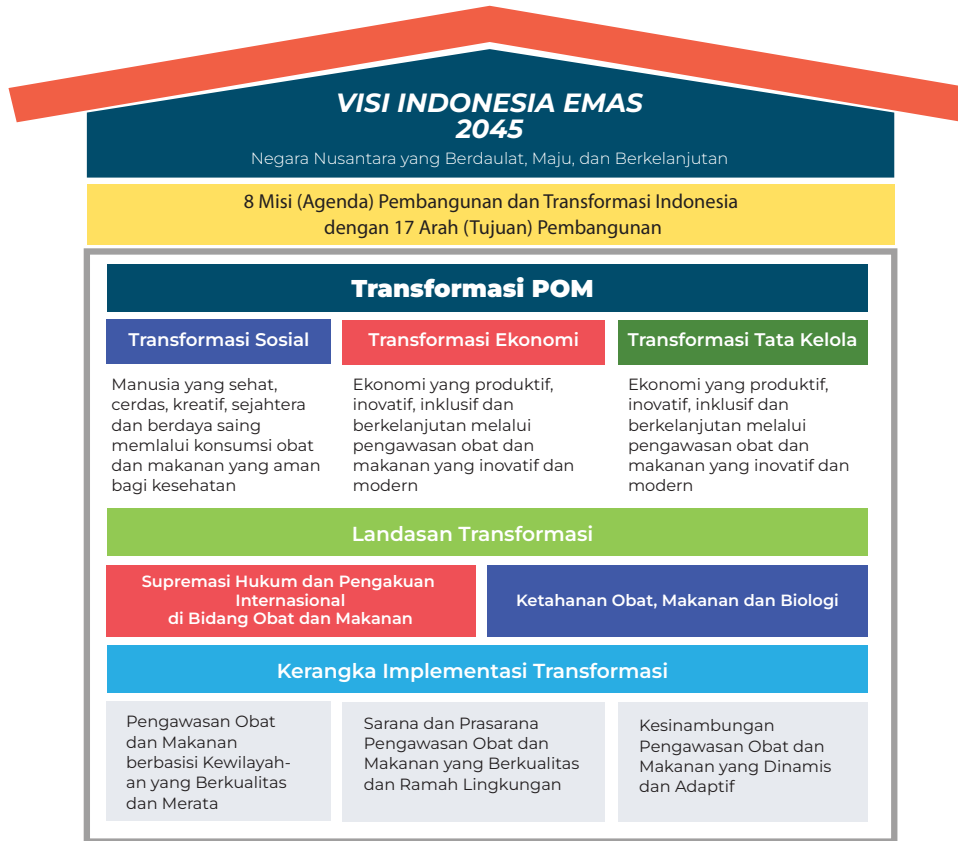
VISI INDONESIA EMAS 2045

Negara Nusantara yang Berdaulat, Maju, dan Berkelanjutan

8 Misi (Agenda) Pembangunan dan Transformasi Indonesia dengan 17 Arah (Tujuan) Pembangunan

Transformasi POM

Transformasi Sosial

Manusia yang sehat, cerdas, kreatif, sejahtera dan berdaya saing memlalui konsumsi obat dan makanan yang aman bagi kesehatan

Transformasi Ekonomi

Ekonomi yang produktif, inovatif, inklusif dan berkelanjutan melalui pengawasan obat dan makanan yang inovatif dan modern

Transformasi Tata Kelola

Ekonomi yang produktif, inovatif, inklusif dan berkelanjutan melalui pengawasan obat dan makanan yang inovatif dan modern

Landasan Transformasi

Supremasi Hukum dan Pengakuan Internasional di Bidang Obat dan Makanan

Ketahanan Obat, Makanan dan Biologi

Kerangka Implementasi Transformasi

Pengawasan Obat dan Makanan berbasisi Kewilayahan yang Berkualitas dan Merata

Sarana dan Prasarana Pengawasan Obat dan Makanan yang Berkualitas dan Ramah Lingkungan

Kesinambungan Pengawasan Obat dan Makanan yang Dinamis dan Adaptif